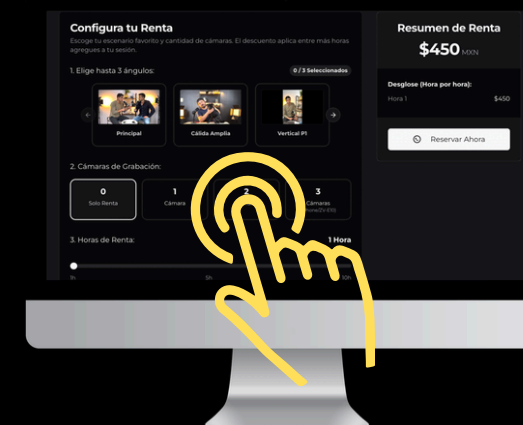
Configura tu Renta

Escoge tu escenario favorito y cantidad de cámaras. El descuento aplica entre más horas agregues a tu sesión.

1. Elige hasta 3 ángulos:

0 / 3 Seleccionados

Principal

Cálida Amplia

Vertical P1

2. Cámaras de Grabación:

0
Solo Renta

1
Cámara

2

3
Cámaras
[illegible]

3. Horas de Renta:

1 Hora

1h

5h

10h

Resumen de Renta

$450 MXN

Desglose (Hora por hora):

Hora 1

$450

Reservar Ahora